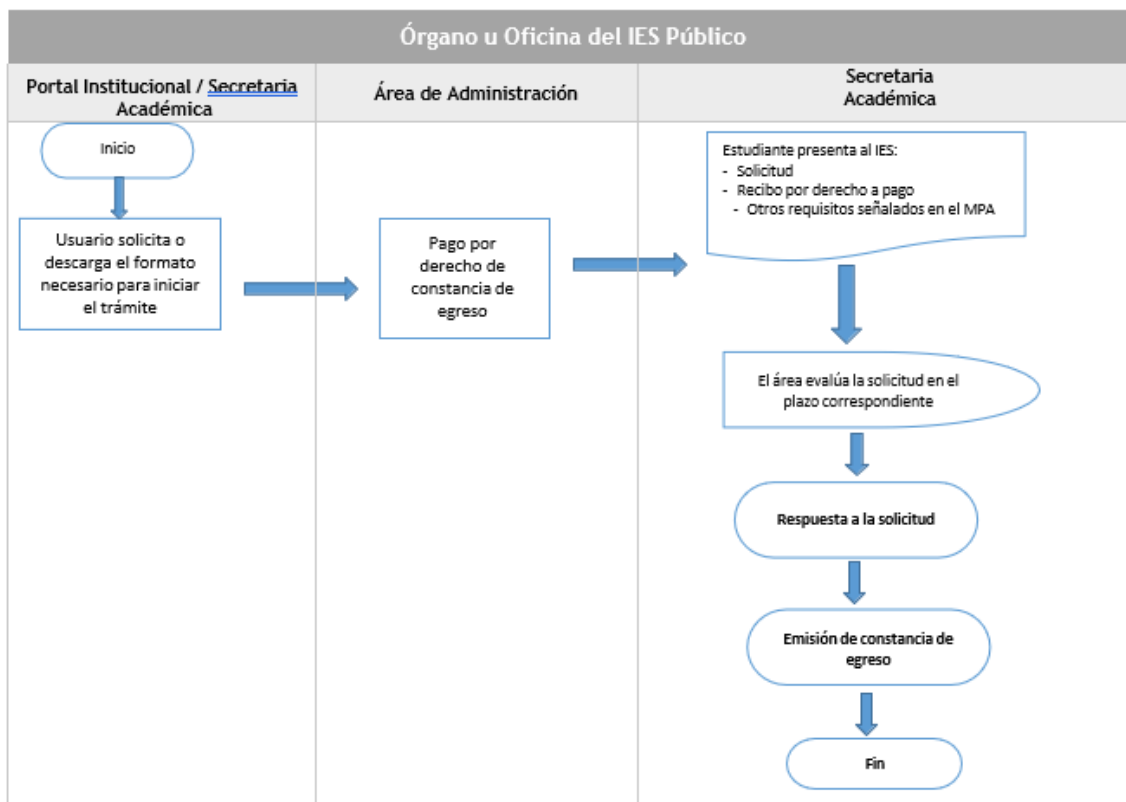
Órgano u Oficina del IES Público

Portal Institucional / Secretaria Académica

Área de Administración

Secretaria Académica

Inicio

Usuario solicita o descarga el formato necesario para iniciar el trámite

Pago por derecho de constancia de egreso

Estudiante presenta al IES:
- Solicitud
- Recibo por derecho a pago
- Otros requisitos señalados en el MPA

El área evalúa la solicitud en el plazo correspondiente

Respuesta a la solicitud

Emisión de constancia de egreso

Fin